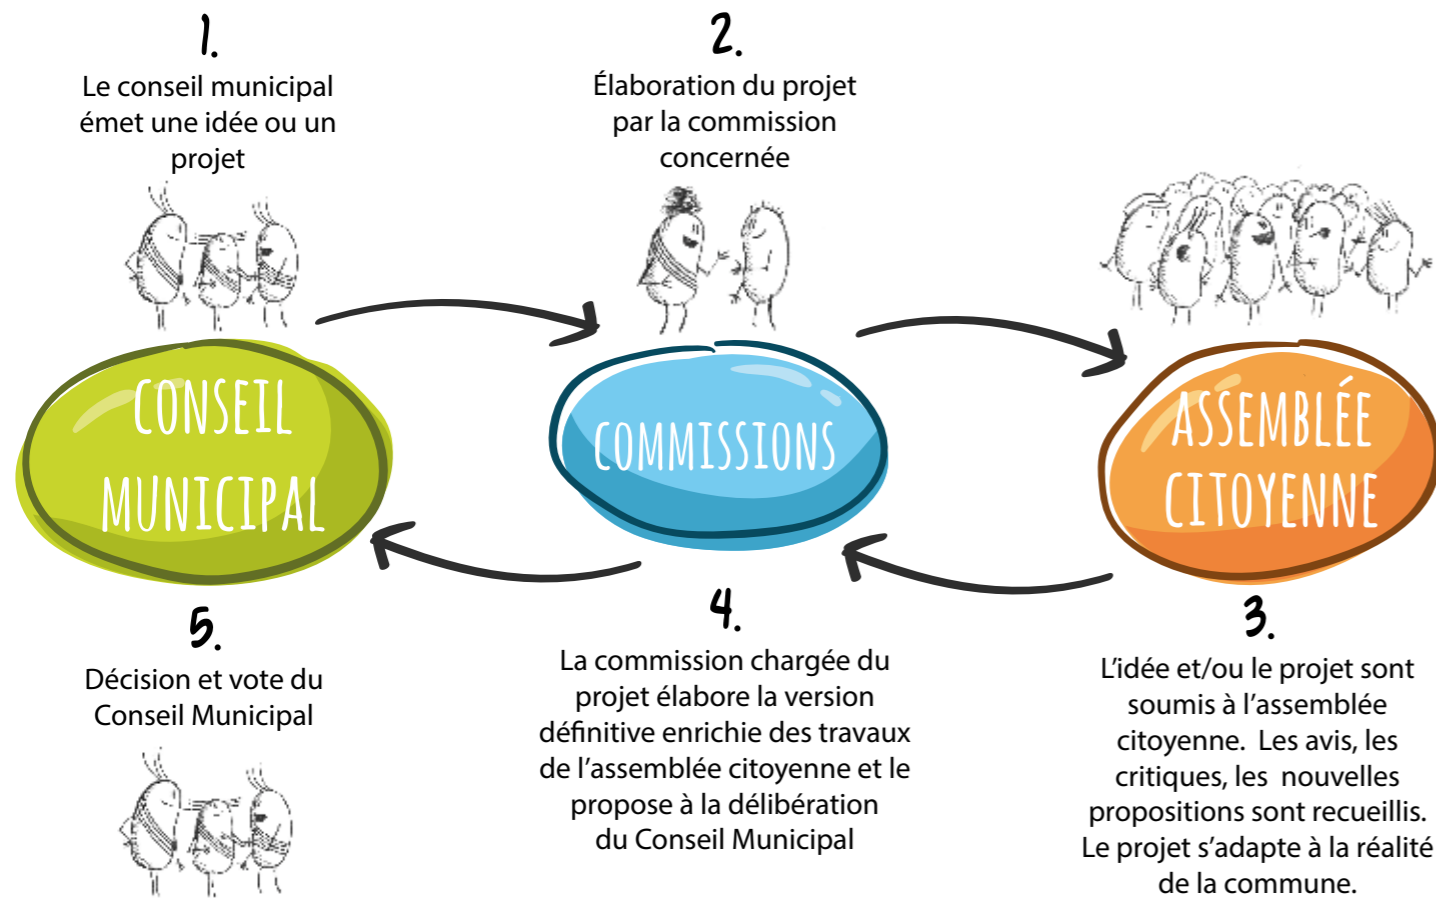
1.
Le conseil municipal émet une idée ou un projet

2.
Élaboration du projet par la commission concernée

CONSEIL MUNICIPAL

COMMISSIONS

ASSEMBLÉE CITOYENNE

5.
Décision et vote du Conseil Municipal

4.
La commission chargée du projet élabore la version définitive enrichie des travaux de l'assemblée citoyenne et le propose à la délibération du Conseil Municipal

3.
L'idée et/ou le projet sont soumis à l'assemblée citoyenne. Les avis, les critiques, les nouvelles propositions sont recueillis. Le projet s'adapte à la réalité de la commune.